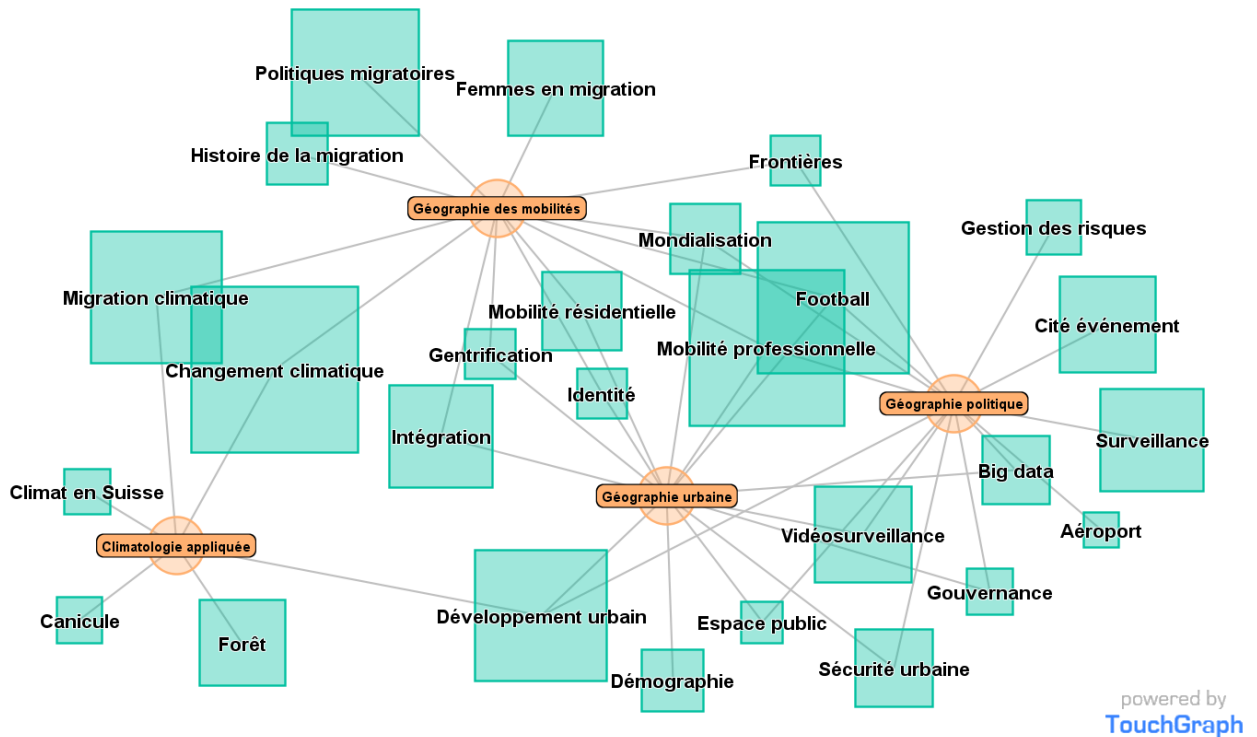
Politiques migratoires
Femmes en migration
Histoire de la migration
Frontières
Géographie des mobilités
Gestion des risques
Mondialisation
Migration climatique
Football
Mobilité résidentielle
Cité événement
Gentrification
Mobilité professionnelle
Changement climatique
Identité
Géographie politique
Intégration
Surveillance
Big data
Climat en Suisse
Géographie urbaine
Aéroport
Climatologie appliquée
Vidéosurveillance
Gouvernance
Canicule
Développement urbain
Espace public
Forêt
Sécurité urbaine
Démographie
powered by
TouchGraph